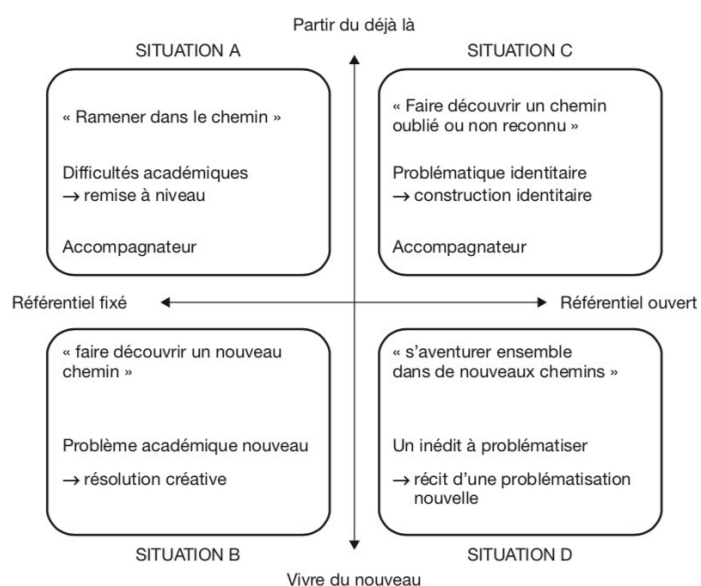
Partir du déjà là

SITUATION A

« Ramener dans le chemin »

Difficultés académiques
→ remise à niveau

Accompagnateur

SITUATION C

« Faire découvrir un chemin oublié ou non reconnu »

Problématique identitaire
→ construction identitaire

Accompagnateur

Référentiel fixé

Référentiel ouvert

« faire découvrir un nouveau chemin »

Problème académique nouveau

→ résolution créative

SITUATION B

« s'aventurer ensemble dans de nouveaux chemins »

Un inédit à problématiser

→ récit d'une problématisation nouvelle

SITUATION D

Vivre du nouveau